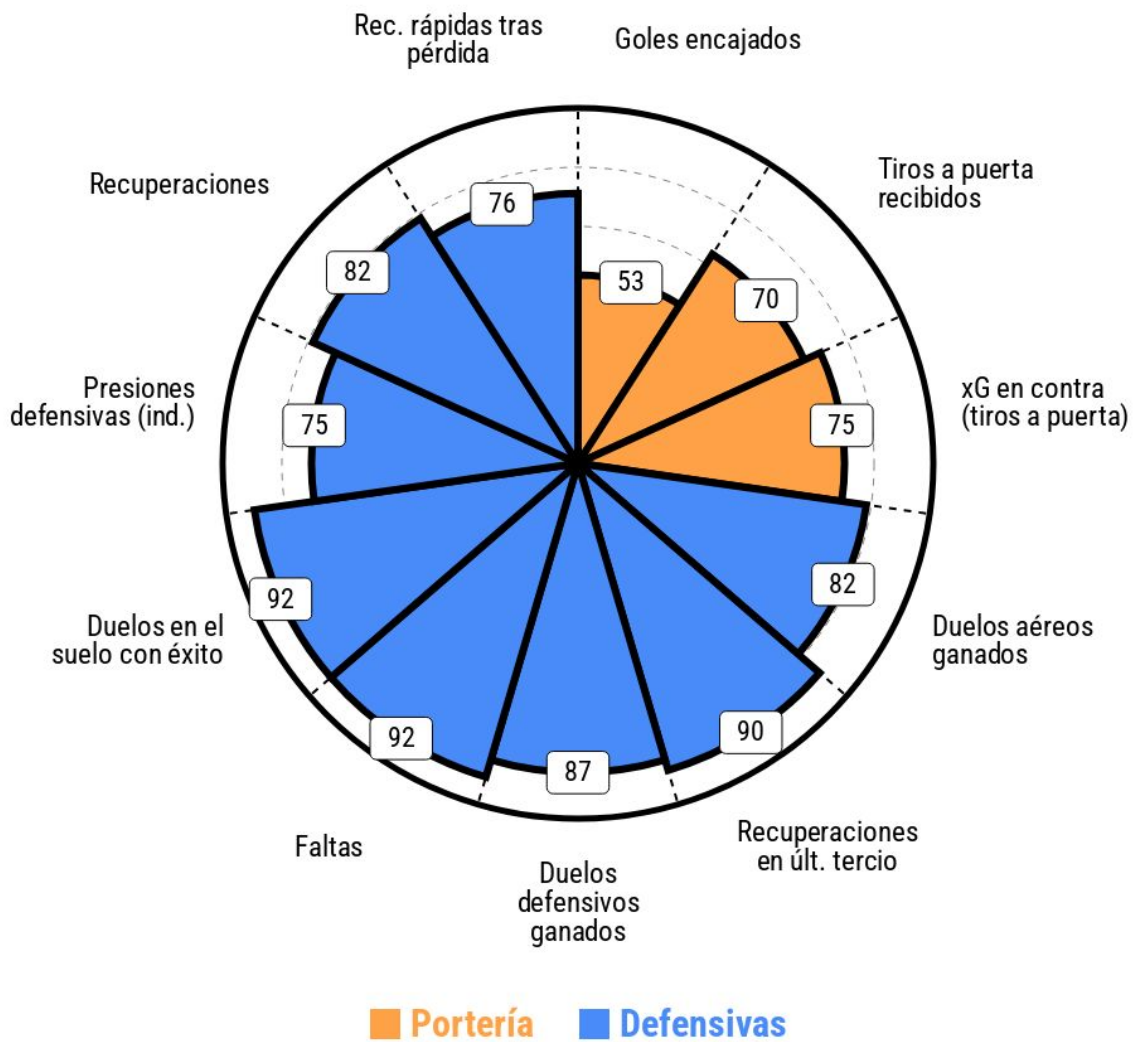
Rec. rápidas tras pérdida

Goles encajados

Recuperaciones

Tiros a puerta recibidos

76

53

82

70

Presiones defensivas (ind.)

xG en contra (tiros a puerta)

75

75

82

92

Duelos aéreos ganados

Duelos en el suelo con éxito

90

92

87

Faltas

Recuperaciones en últ. tercio

Duelos defensivos ganados

Portería Defensivas